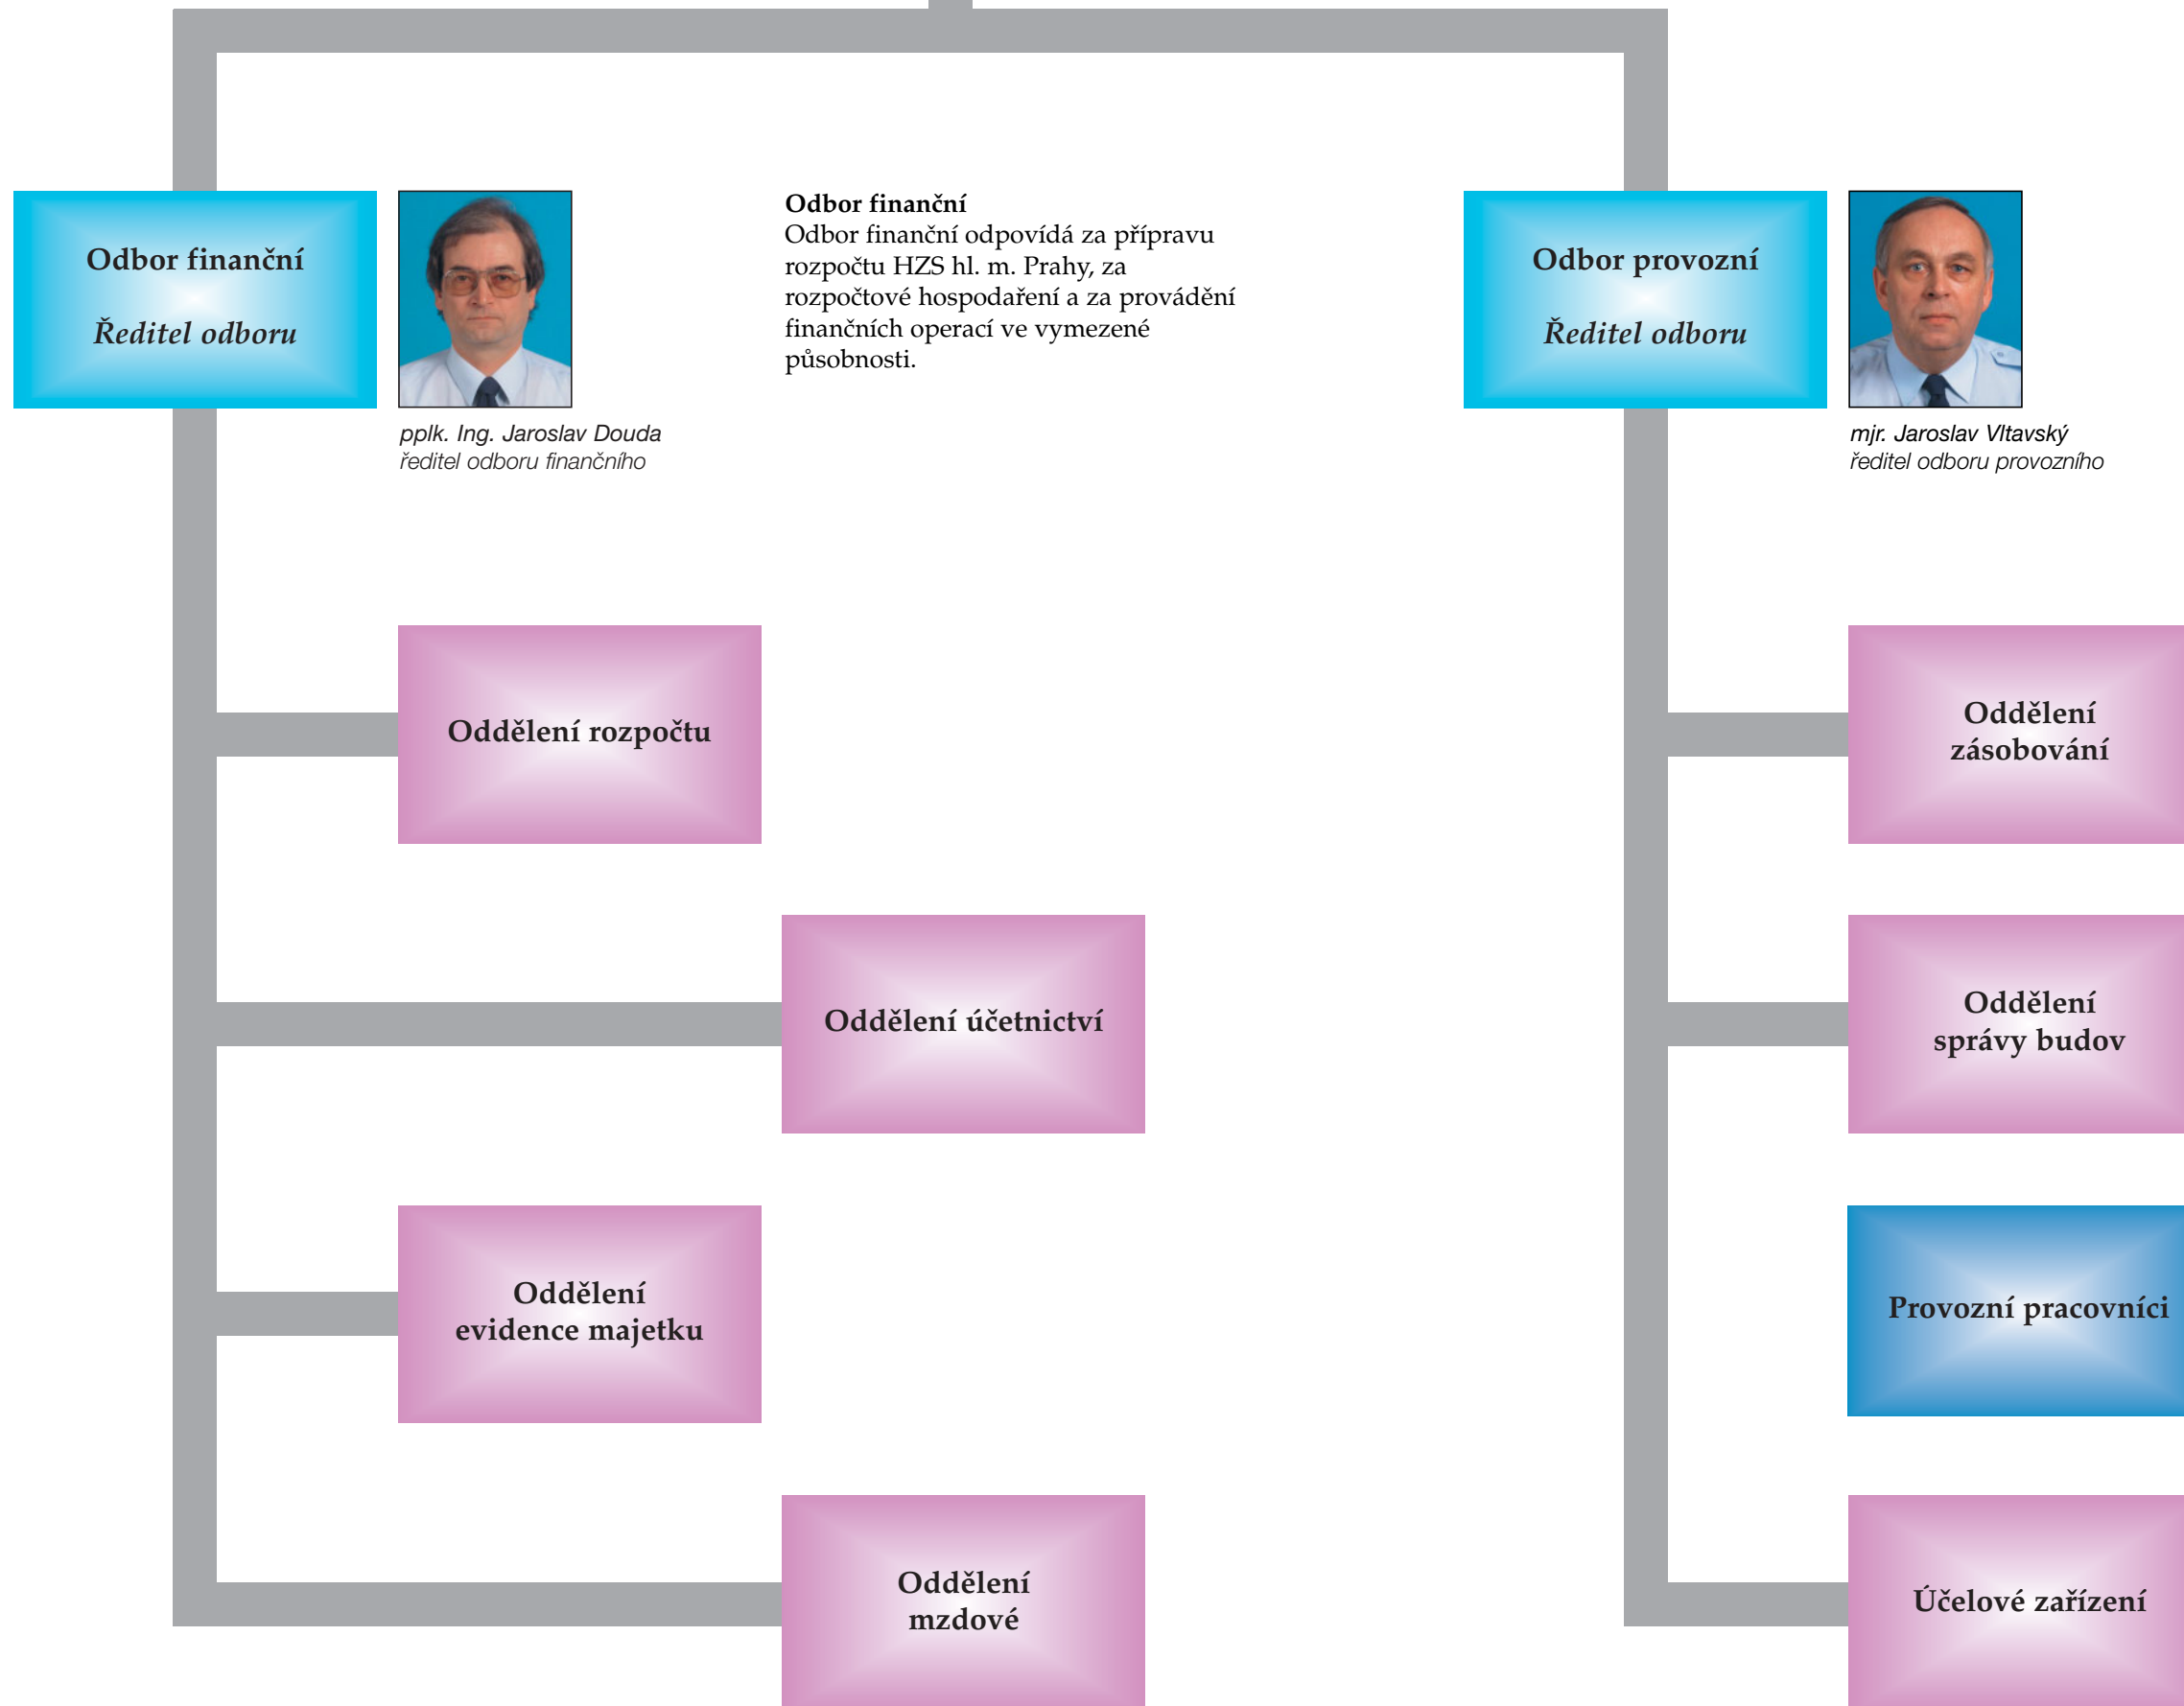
Odbor finanční

Ředitel odboru

pplk. Ing. Jaroslav Douda
ředitel odboru finančního

**Odbor finanční**
Odbor finanční odpovídá za přípravu rozpočtu HZS hl. m. Prahy, za rozpočtové hospodaření a za provádění finančních operací ve vymezené působnosti.

Odbor provozní

Ředitel odboru

mjr. Jaroslav Vltavský
ředitel odboru provozního

Oddělení rozpočtu

Oddělení účetnictví

Oddělení evidence majetku

Oddělení mzdové

Oddělení zásobování

Oddělení správy budov

Provozní pracovníci

Účelové zařízení